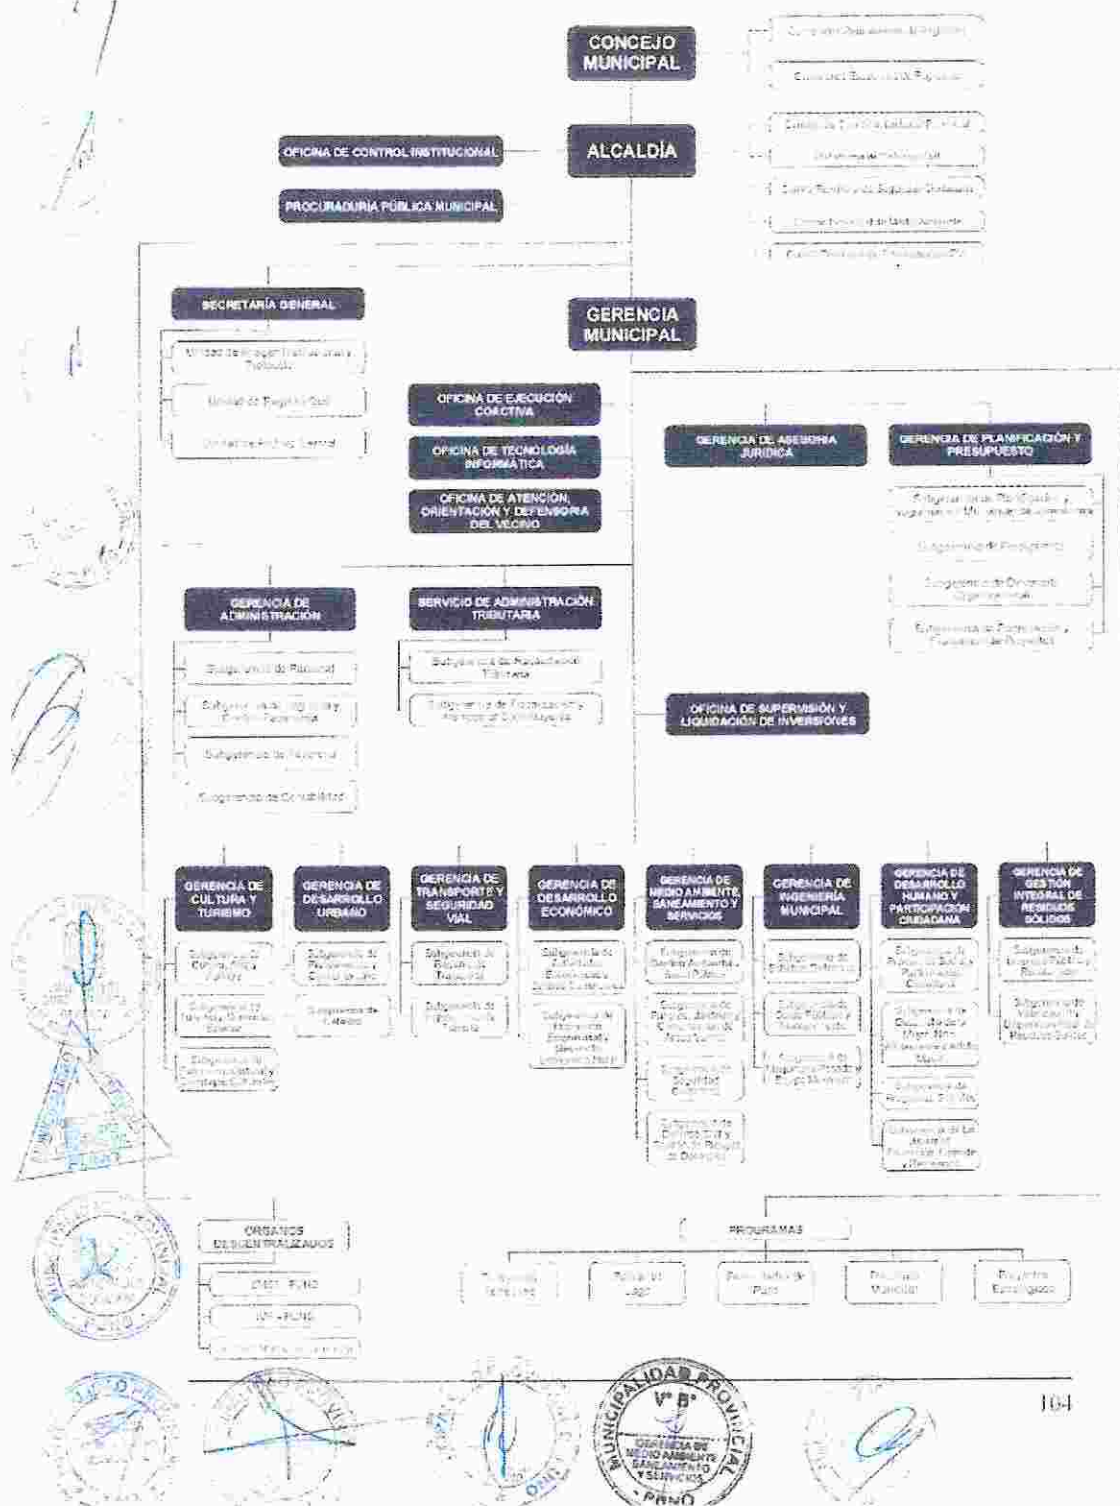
CONCEJO MUNICIPAL

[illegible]

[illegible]

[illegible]

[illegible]

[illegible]

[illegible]

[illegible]

ALCALDÍA

OFICINA DE CONTROL INSTITUCIONAL

PROCURADURÍA PÚBLICA MUNICIPAL

SECRETARÍA GENERAL

Unidad de Imagen Institucional y Protocolo

Unidad de Registro Civil

Unidad de Archivo Central

GERENCIA MUNICIPAL

OFICINA DE EJECUCIÓN COACTIVA

OFICINA DE TECNOLOGÍA INFORMÁTICA

OFICINA DE ATENCIÓN, ORIENTACIÓN Y DEFENSORÍA DEL VECINO

GERENCIA DE ASESORÍA JURÍDICA

GERENCIA DE PLANIFICACIÓN Y PRESUPUESTO

Subgerencia de Planificación y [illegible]

Subgerencia de Presupuesto

Subgerencia de Desarrollo Organizacional

Subgerencia de Programación y Evaluación de Proyectos

GERENCIA DE ADMINISTRACIÓN

Subgerencia de Personal

Subgerencia de Logística y Control Patrimonial

Subgerencia de Tesorería

Subgerencia de Contabilidad

SERVICIO DE ADMINISTRACIÓN TRIBUTARIA

Subgerencia de Recaudación Tributaria

Subgerencia de Fiscalización y Atención al Contribuyente

OFICINA DE SUPERVISIÓN Y LIQUIDACIÓN DE INVERSIONES

GERENCIA DE CULTURA Y TURISMO

Subgerencia de Cultura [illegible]

Subgerencia de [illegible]

Subgerencia de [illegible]

GERENCIA DE DESARROLLO URBANO

Subgerencia de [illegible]

Subgerencia de Catastro

GERENCIA DE TRANSPORTE Y SEGURIDAD VIAL

Subgerencia de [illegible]

Subgerencia de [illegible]

GERENCIA DE DESARROLLO ECONÓMICO

Subgerencia de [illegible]

Subgerencia de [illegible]

GERENCIA DE MEDIO AMBIENTE, SANEAMIENTO Y SERVICIOS

Subgerencia de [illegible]

Subgerencia de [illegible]

Subgerencia de Seguridad Ciudadana

Subgerencia de Defensa Civil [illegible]

GERENCIA DE INGENIERÍA MUNICIPAL

Subgerencia de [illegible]

Subgerencia de Obras Públicas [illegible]

Subgerencia de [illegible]

GERENCIA DE DESARROLLO HUMANO Y PARTICIPACIÓN CIUDADANA

Subgerencia de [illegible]

Subgerencia de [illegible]

Subgerencia de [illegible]

Subgerencia de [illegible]

GERENCIA DE GESTIÓN INTEGRAL DE RESIDUOS SÓLIDOS

Subgerencia de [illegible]

Subgerencia de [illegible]

ÓRGANOS DESCENTRALIZADOS

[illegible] - PUNO

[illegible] - PUNO

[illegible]

PROGRAMAS

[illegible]

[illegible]

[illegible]

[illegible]

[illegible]

V° B°

GERENCIA DE MEDIO AMBIENTE SANEAMIENTO Y SERVICIOS

MUNICIPALIDAD PROVINCIAL PUNO

104